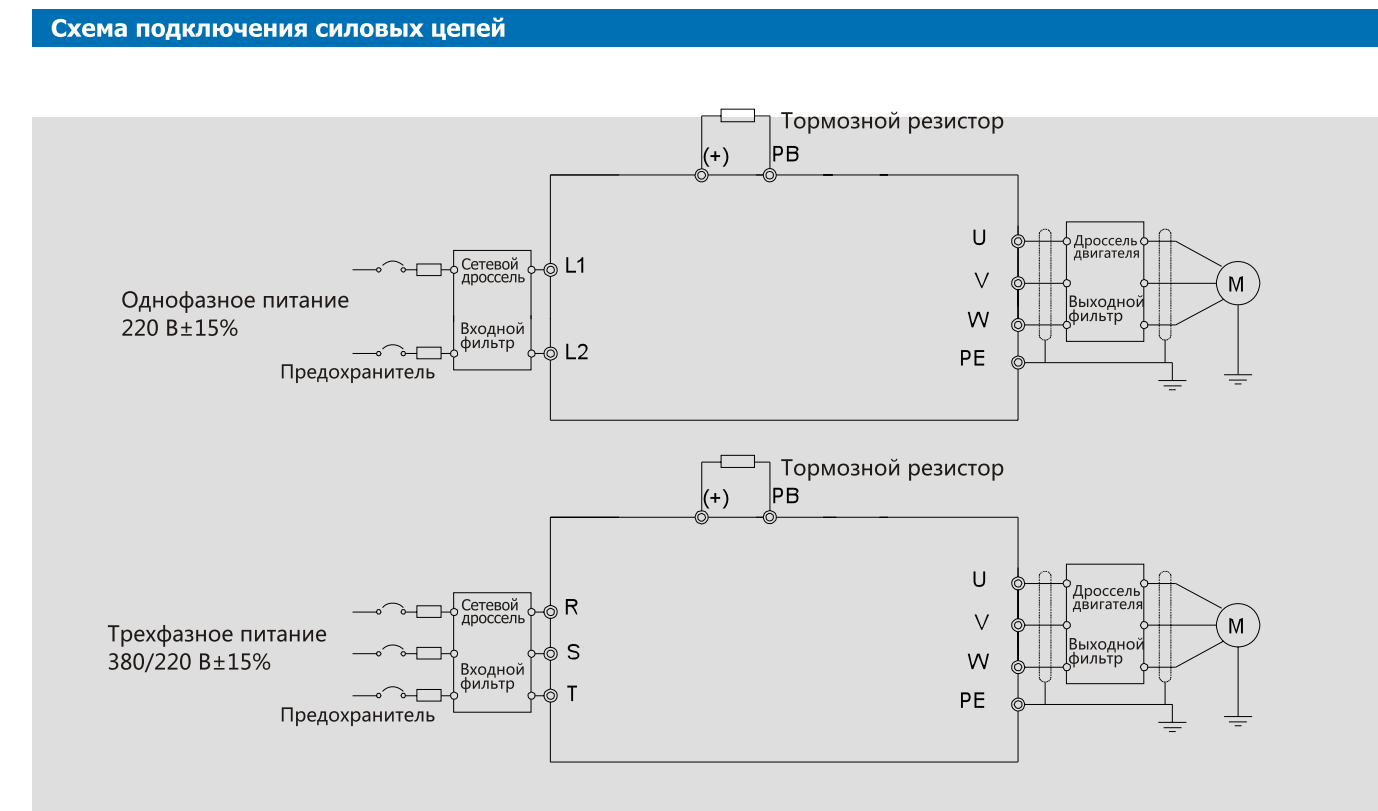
Схема подключения силовых цепей

Тормозной резистор
(+) PB
Однофазное питание
220 В±15%
Предохранитель
Сетевой дроссель
Входной фильтр
L1
L2
U
V
W
PE
Дроссель двигателя
Выходной фильтр
M

Тормозной резистор
(+) PB
Трехфазное питание
380/220 В±15%
Предохранитель
Сетевой дроссель
Входной фильтр
R
S
T
U
V
W
PE
Дроссель двигателя
Выходной фильтр
M